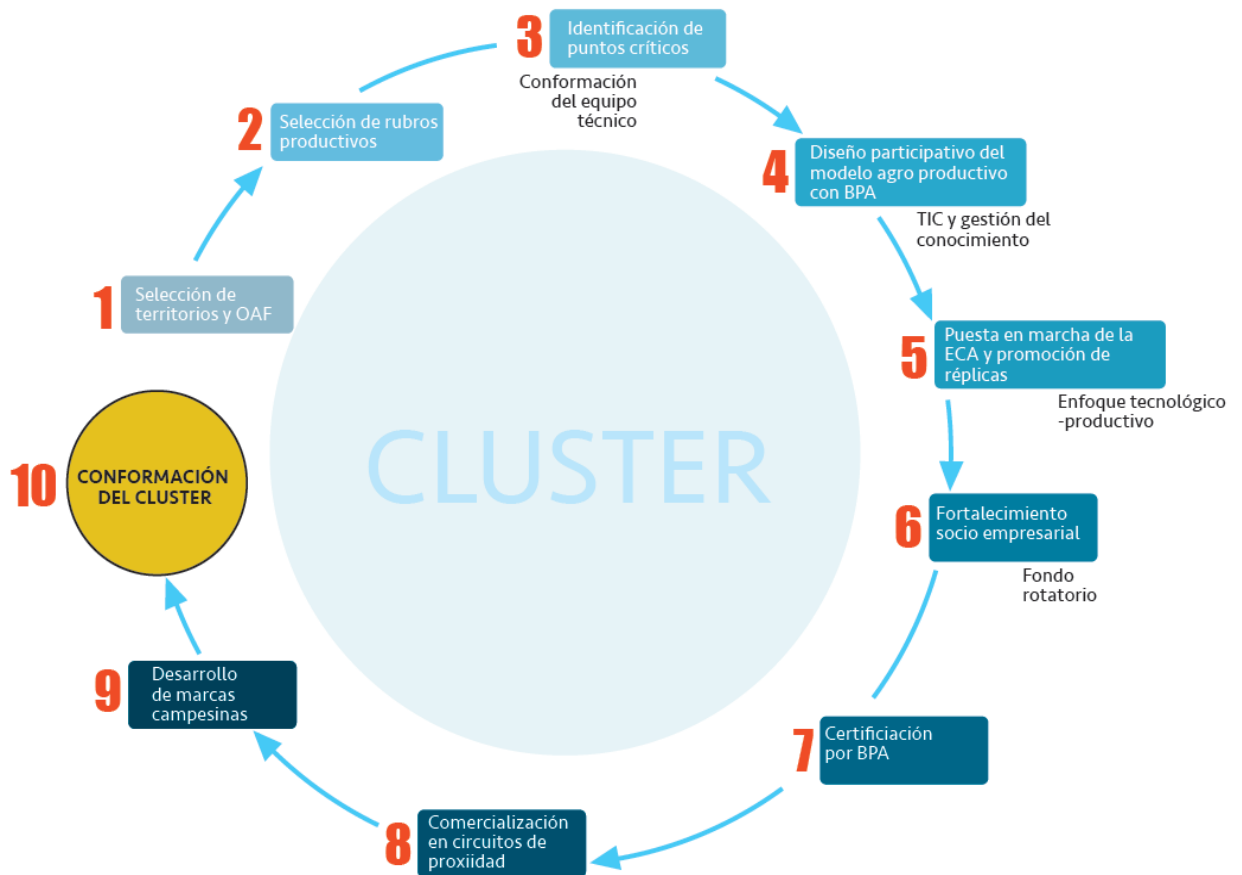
CLUSTER

1 Selección de territorios y OAF

2 Selección de rubros productivos

3 Identificación de puntos críticos

Conformación del equipo técnico

4 Diseño participativo del modelo agro productivo con BPA

TIC y gestión del conocimiento

5 Puesta en marcha de la ECA y promoción de réplicas

Enfoque tecnológico -productivo

6 Fortalecimiento socio empresarial

Fondo rotatorio

7 Certifiación por BPA

8 Comercialización en circuitos de proxiidad

9 Desarrollo de marcas campesinas

10 CONFORMACIÓN DEL CLUSTER